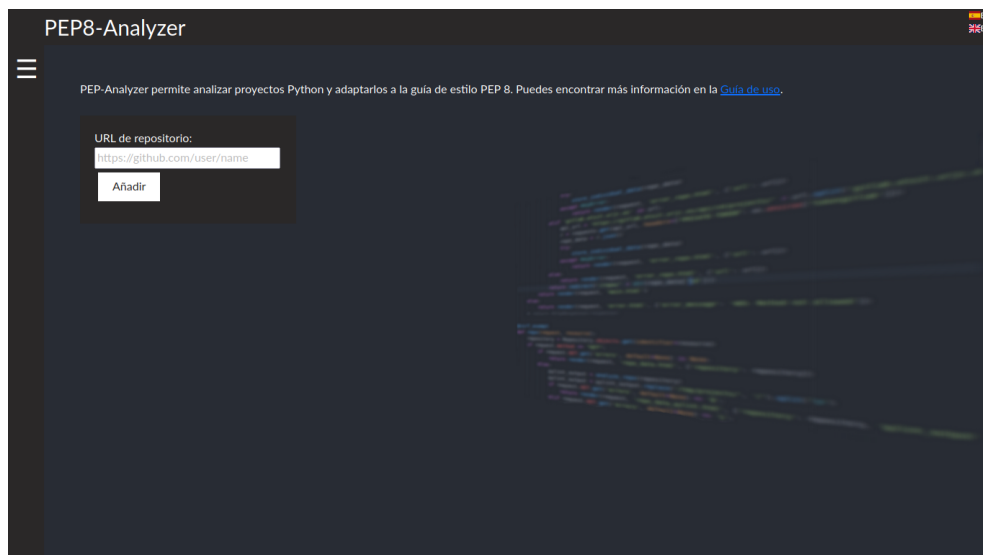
PEP8-Analyzer

PEP-Analyzer permite analizar proyectos Python y adaptarlos a la guía de estilo PEP 8. Puedes encontrar más información en la Guía de uso.

URL de repositorio:

https://github.com/user/name

Añadir